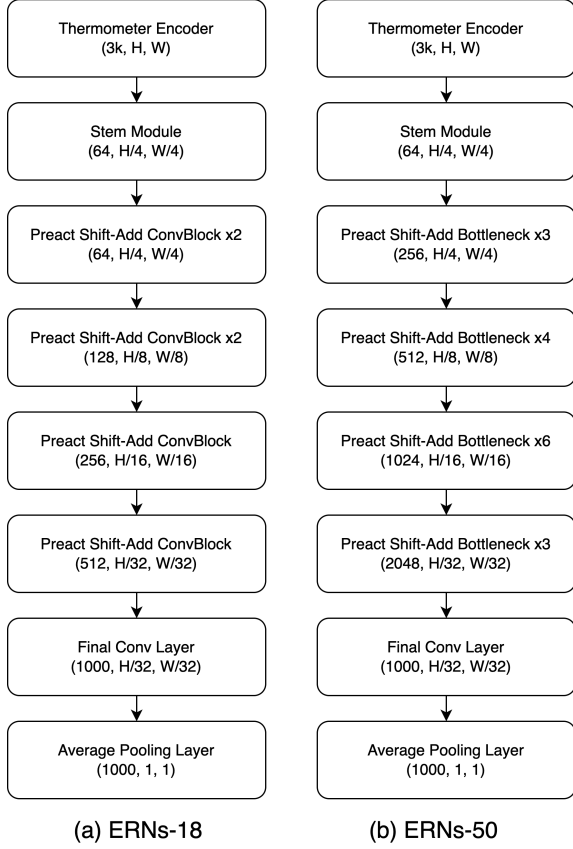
Thermometer Encoder
(3k, H, W)

Stem Module
(64, H/4, W/4)

Preact Shift-Add ConvBlock x2
(64, H/4, W/4)

Preact Shift-Add ConvBlock x2
(128, H/8, W/8)

Preact Shift-Add ConvBlock
(256, H/16, W/16)

Preact Shift-Add ConvBlock
(512, H/32, W/32)

Final Conv Layer
(1000, H/32, W/32)

Average Pooling Layer
(1000, 1, 1)

(a) ERNs-18

Thermometer Encoder
(3k, H, W)

Stem Module
(64, H/4, W/4)

Preact Shift-Add Bottleneck x3
(256, H/4, W/4)

Preact Shift-Add Bottleneck x4
(512, H/8, W/8)

Preact Shift-Add Bottleneck x6
(1024, H/16, W/16)

Preact Shift-Add Bottleneck x3
(2048, H/32, W/32)

Final Conv Layer
(1000, H/32, W/32)

Average Pooling Layer
(1000, 1, 1)

(b) ERNs-50